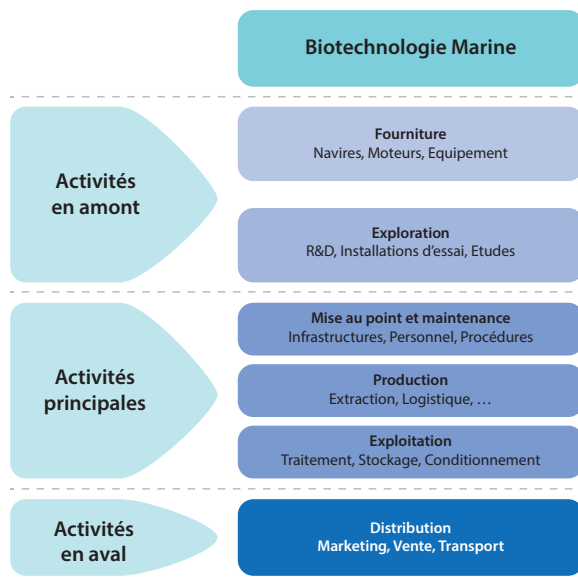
Biotechnologie Marine

Activités en amont

Fourniture
Navires, Moteurs, Equipement

Exploration
R&D, Installations d'essai, Etudes

Activités principales

Mise au point et maintenance
Infrastructures, Personnel, Procédures

Production
Extraction, Logistique, …

Exploitation
Traitement, Stockage, Conditionnement

Activités en aval

Distribution
Marketing, Vente, Transport